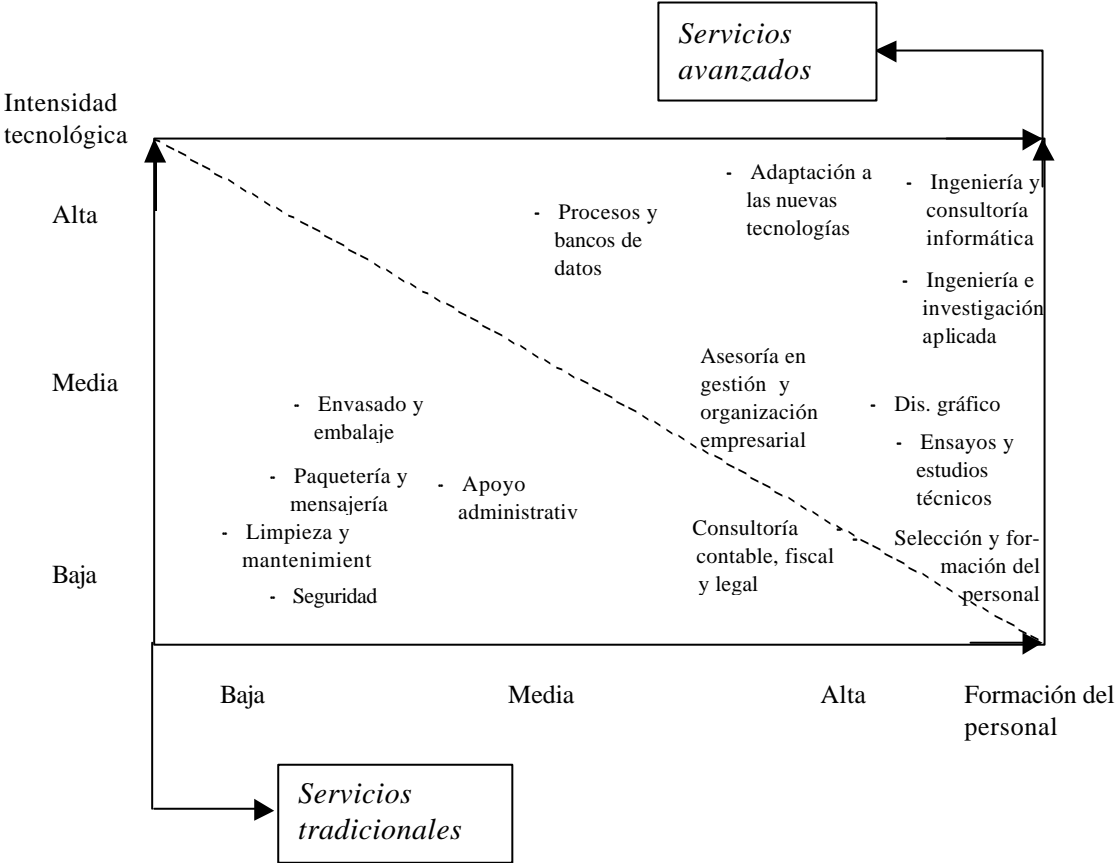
Servicios avanzados

Intensidad tecnológica

Alta

Media

Baja

- Procesos y bancos de datos

- Adaptación a las nuevas tecnologías

- Ingeniería y consultoría informática

- Ingeniería e investigación aplicada

Asesoría en gestión y organización empresarial

- Dis. gráfico

- Ensayos y estudios técnicos

- Envasado y embalaje

- Paquetería y mensajería

- Apoyo administrativ

- Limpieza y mantenimient

- Seguridad

Consultoría contable, fiscal y legal

- Selección y formación del personal

Baja

Media

Alta

Formación del personal

Servicios tradicionales